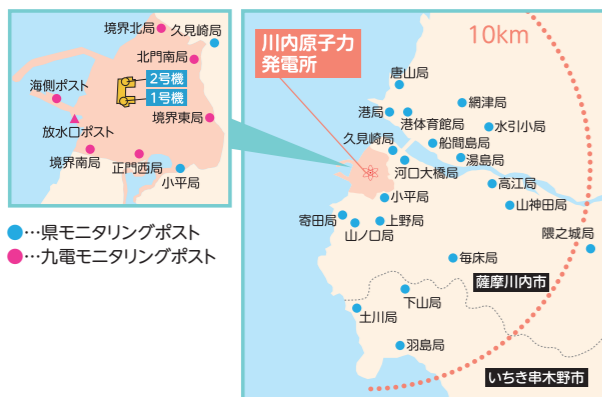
境界北局
久見崎局
北門南局
2号機
1号機
海側ポスト
放水口ポスト
境界東局
境界南局
正門西局
小平局

●…県モニタリングポスト
●…九電モニタリングポスト

川内原子力
発電所
10km
唐山局
網津局
港局
港体育館局
水引小局
久見崎局
船間島局
湯島局
河口大橋局
高江局
小平局
山神田局
寄田局
上野局
山ノ口局
隈之城局
毎床局
薩摩川内市
下山局
土川局
羽島局
いちき串木野市